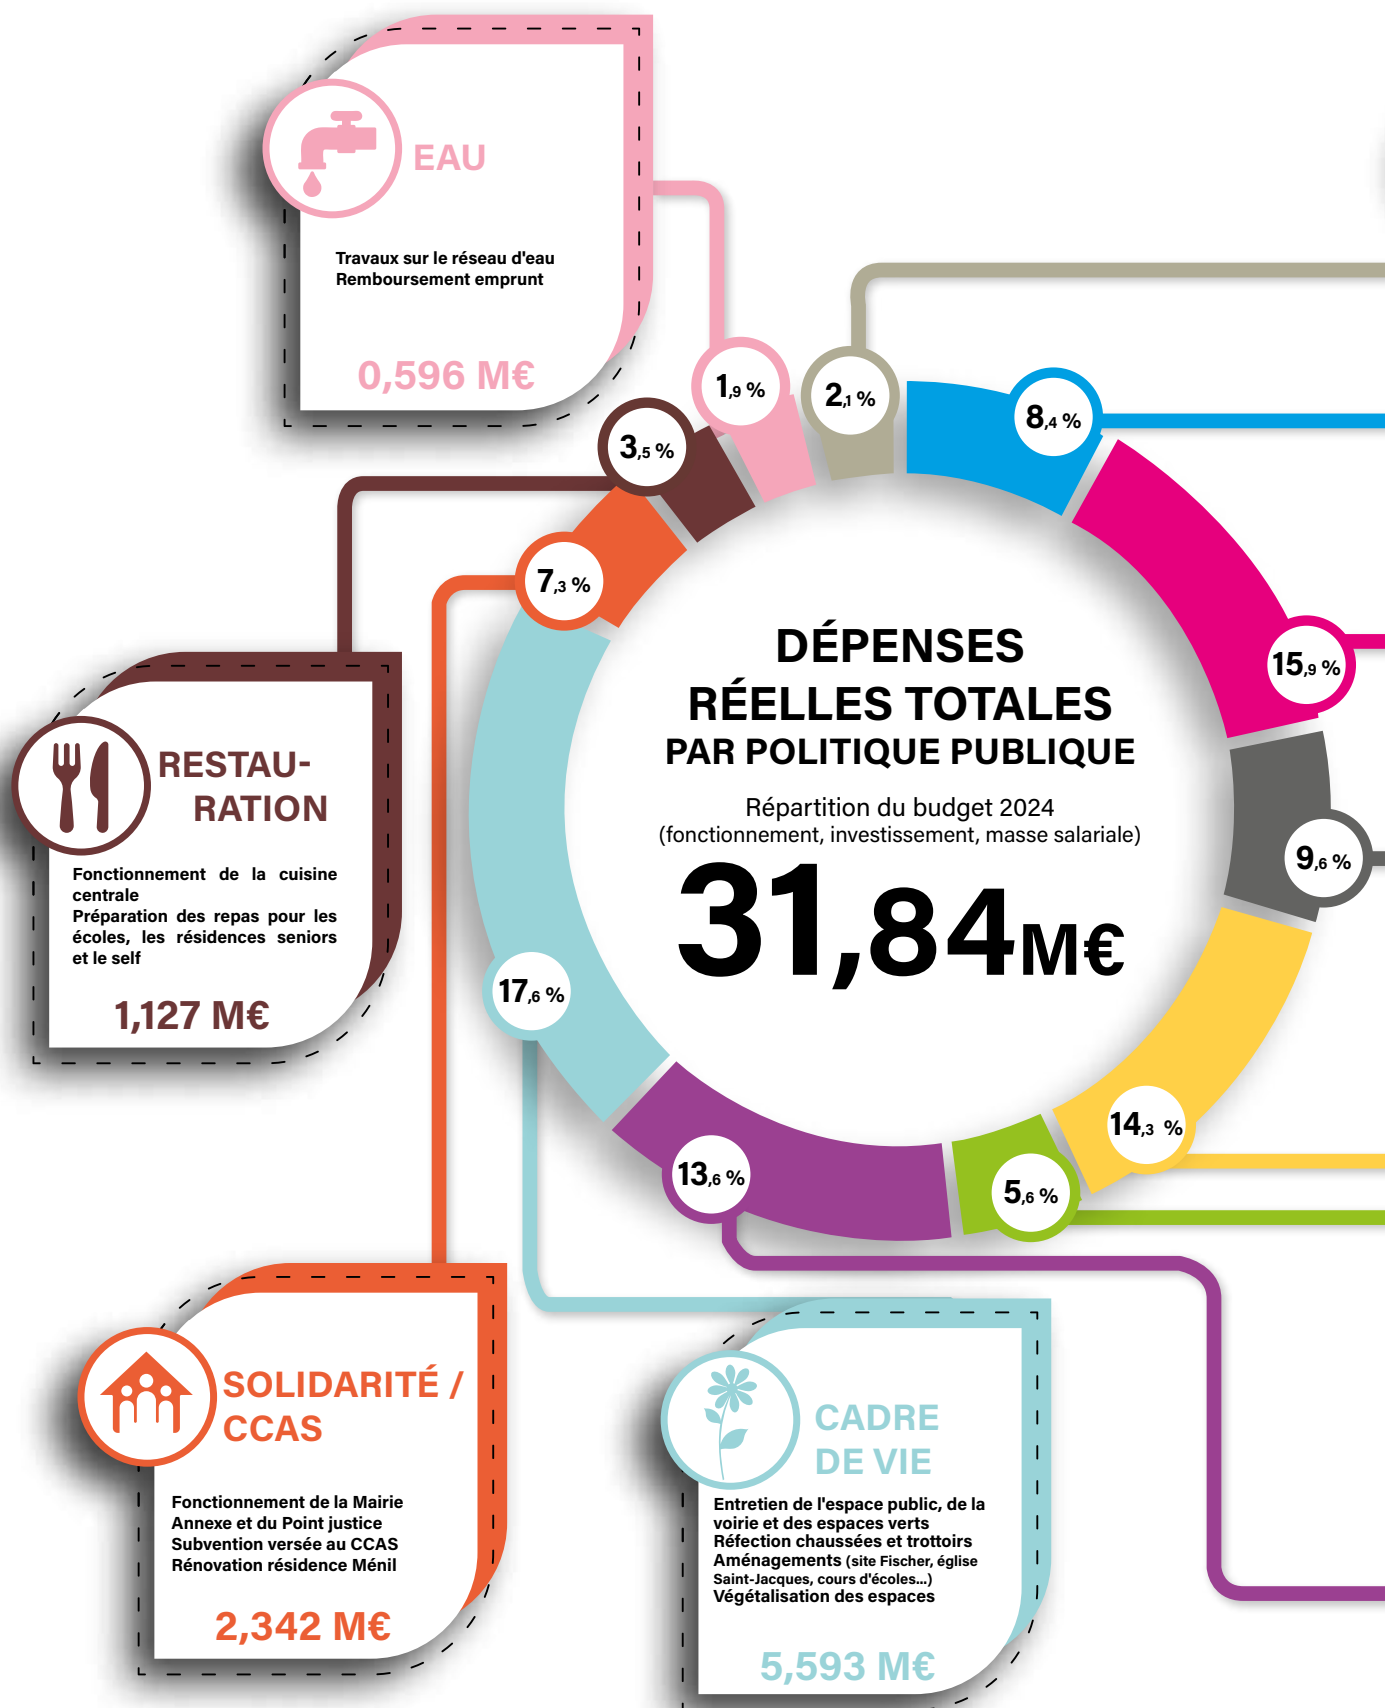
EAU

Travaux sur le réseau d'eau
Remboursement emprunt

0,596 M€

1,9 %

2,1 %

8,4 %

3,5 %

7,3 %

15,9 %

DÉPENSES RÉELLES TOTALES PAR POLITIQUE PUBLIQUE

Répartition du budget 2024
(fonctionnement, investissement, masse salariale)

31,84M€

RESTAU-RATION

Fonctionnement de la cuisine centrale
Préparation des repas pour les écoles, les résidences seniors et le self

1,127 M€

9,6 %

17,6 %

14,3 %

13,6 %

5,6 %

SOLIDARITÉ / CCAS

Fonctionnement de la Mairie Annexe et du Point justice
Subvention versée au CCAS
Rénovation résidence Ménil

2,342 M€

CADRE DE VIE

Entretien de l'espace public, de la voirie et des espaces verts
Réfection chaussées et trottoirs
Aménagements (site Fischer, église Saint-Jacques, cours d'écoles...)
Végétalisation des espaces

5,593 M€